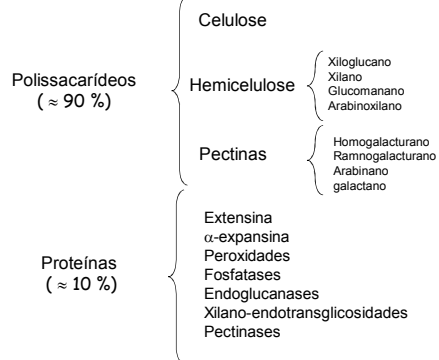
Polissacarídeos
( $\approx$ 90 %)

Celulose

Hemicelulose

Xiloglucano
Xilano
Glucomanano
Arabinoxilano

Pectinas

Homogalacturano
Ramnogalacturano
Arabinano
galactano

Proteínas
( $\approx$ 10 %)

Extensina
$\alpha$-expansina
Peroxidades
Fosfatases
Endoglucanases
Xilano-endotransglicosidades
Pectinases